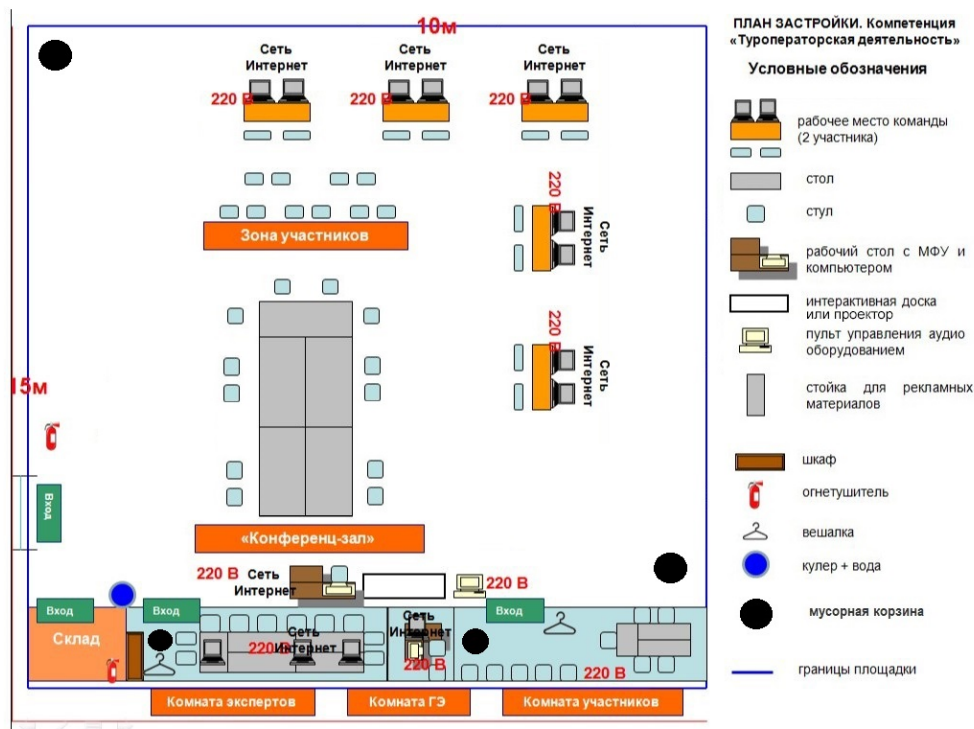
10м

ПЛАН ЗАСТРОЙКИ. Компетенция «Туроператорская деятельность»

Условные обозначения

рабочее место команды (2 участника)

стол

стул

рабочий стол с МФУ и компьютером

интерактивная доска или проектор

пульт управления аудио оборудованием

стойка для рекламных материалов

шкаф

огнетушитель

вешалка

кулер + вода

мусорная корзина

границы площадки

Сеть Интернет
220 В
Сеть Интернет
220 В
Сеть Интернет
220 В

Зона участников

220 В
Сеть Интернет

220 В
Сеть Интернет

15м

Вход

«Конференц-зал»

220 В Сеть Интернет
220 В

Вход
Вход
Вход

Склад

Сеть Интернет
220 В

Сеть Интернет
220 В

220 В

Комната экспертов
Комната ГЭ
Комната участников